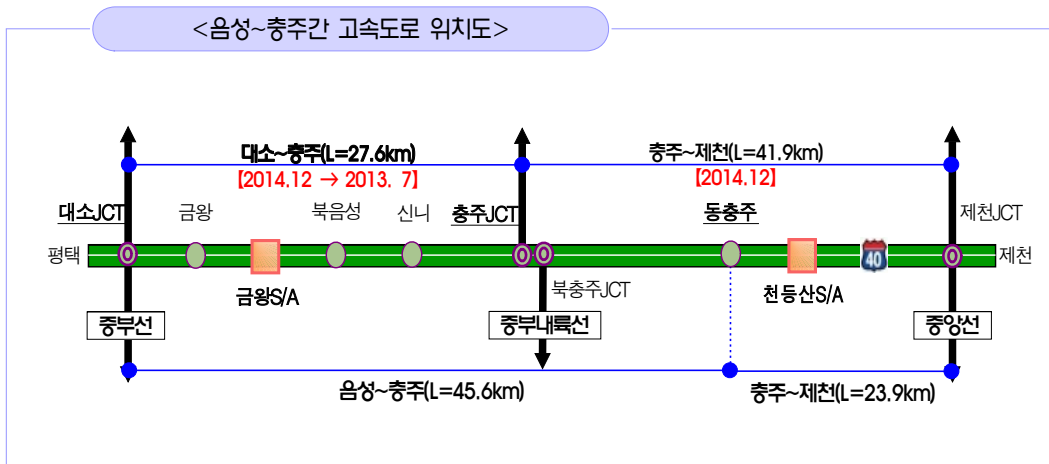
<음성~충주간 고속도로 위치도>

대소~충주(L=27.6km)
[2014.12 → 2013. 7]

충주~제천(L=41.9km)
[2014.12]

대소JCT
금왕
북음성
신니
충주JCT
동충주
제천JCT

평택
제천
40

금왕S/A
북충주JCT
천등산S/A

중부선
중부내륙선
중앙선

음성~충주(L=45.6km)
충주~제천(L=23.9km)